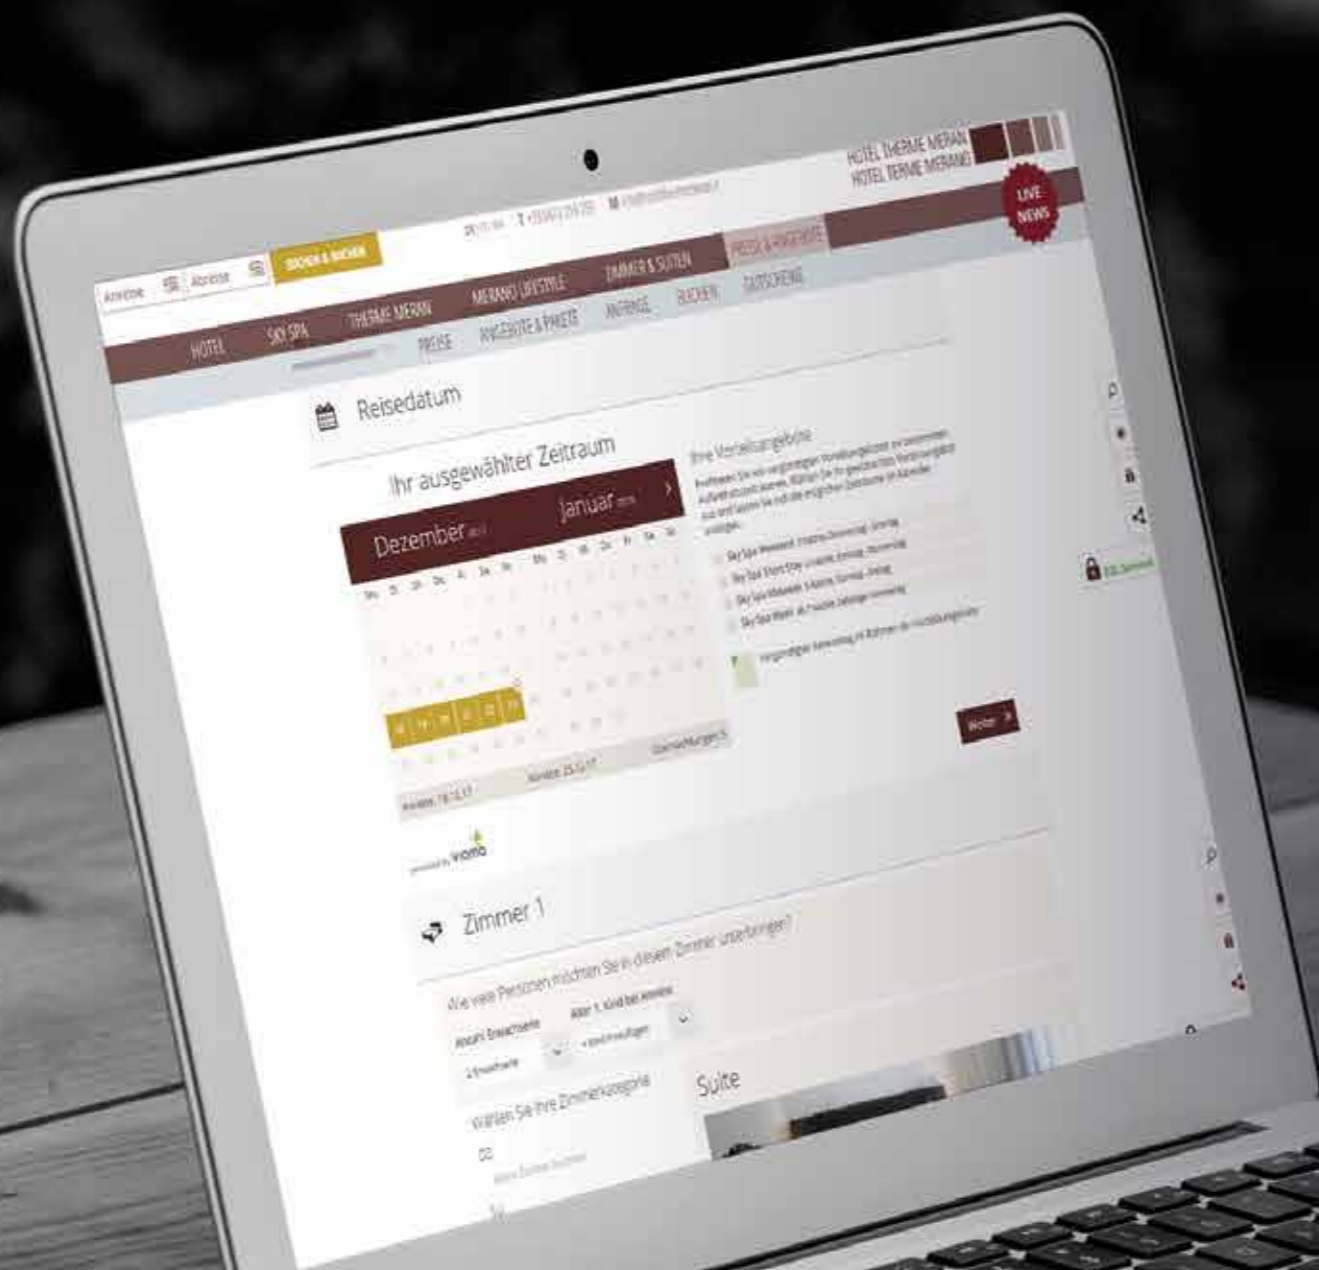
HOTEL THERME MERAN
HOTEL TERME MERANO

LIVE NEWS

Anreise Abreise BUCHEN & ANFRAGEN

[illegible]

HOTEL SKY SPA THERME MERAN MERANO LIFESTYLE ZIMMER & SUITEN PREISE & ANGEBOTE

PREISE ANGEBOTE & PAKETE ANFRAGE BUCHEN GUTSCHEINE

Reisedatum

Ihr ausgewählter Zeitraum

Dezember Januar

Ihre Vorteilsangebote

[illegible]

Weiter

powered by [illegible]

Zimmer 1

Wie viele Personen möchten Sie in diesem Zimmer unterbringen?

Anzahl Erwachsene Alter 1. Kind bei Anreise

2 Erwachsene

Wählen Sie Ihre Zimmerkategorie

Suite

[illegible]